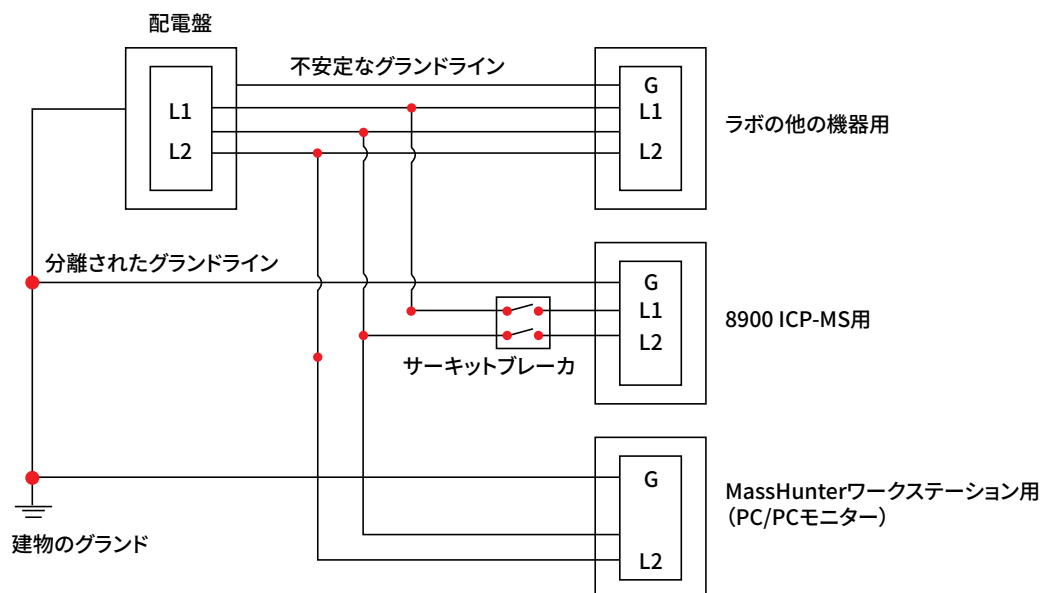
配電盤

L1
L2

不安定なグランドライン

G
L1
L2

ラボの他の機器用

分離されたグランドライン

G
L1
L2

8900 ICP-MS用

サーキットブレーカ

G

L2

MassHunterワークステーション用
（PC/PCモニター）

建物のグランド